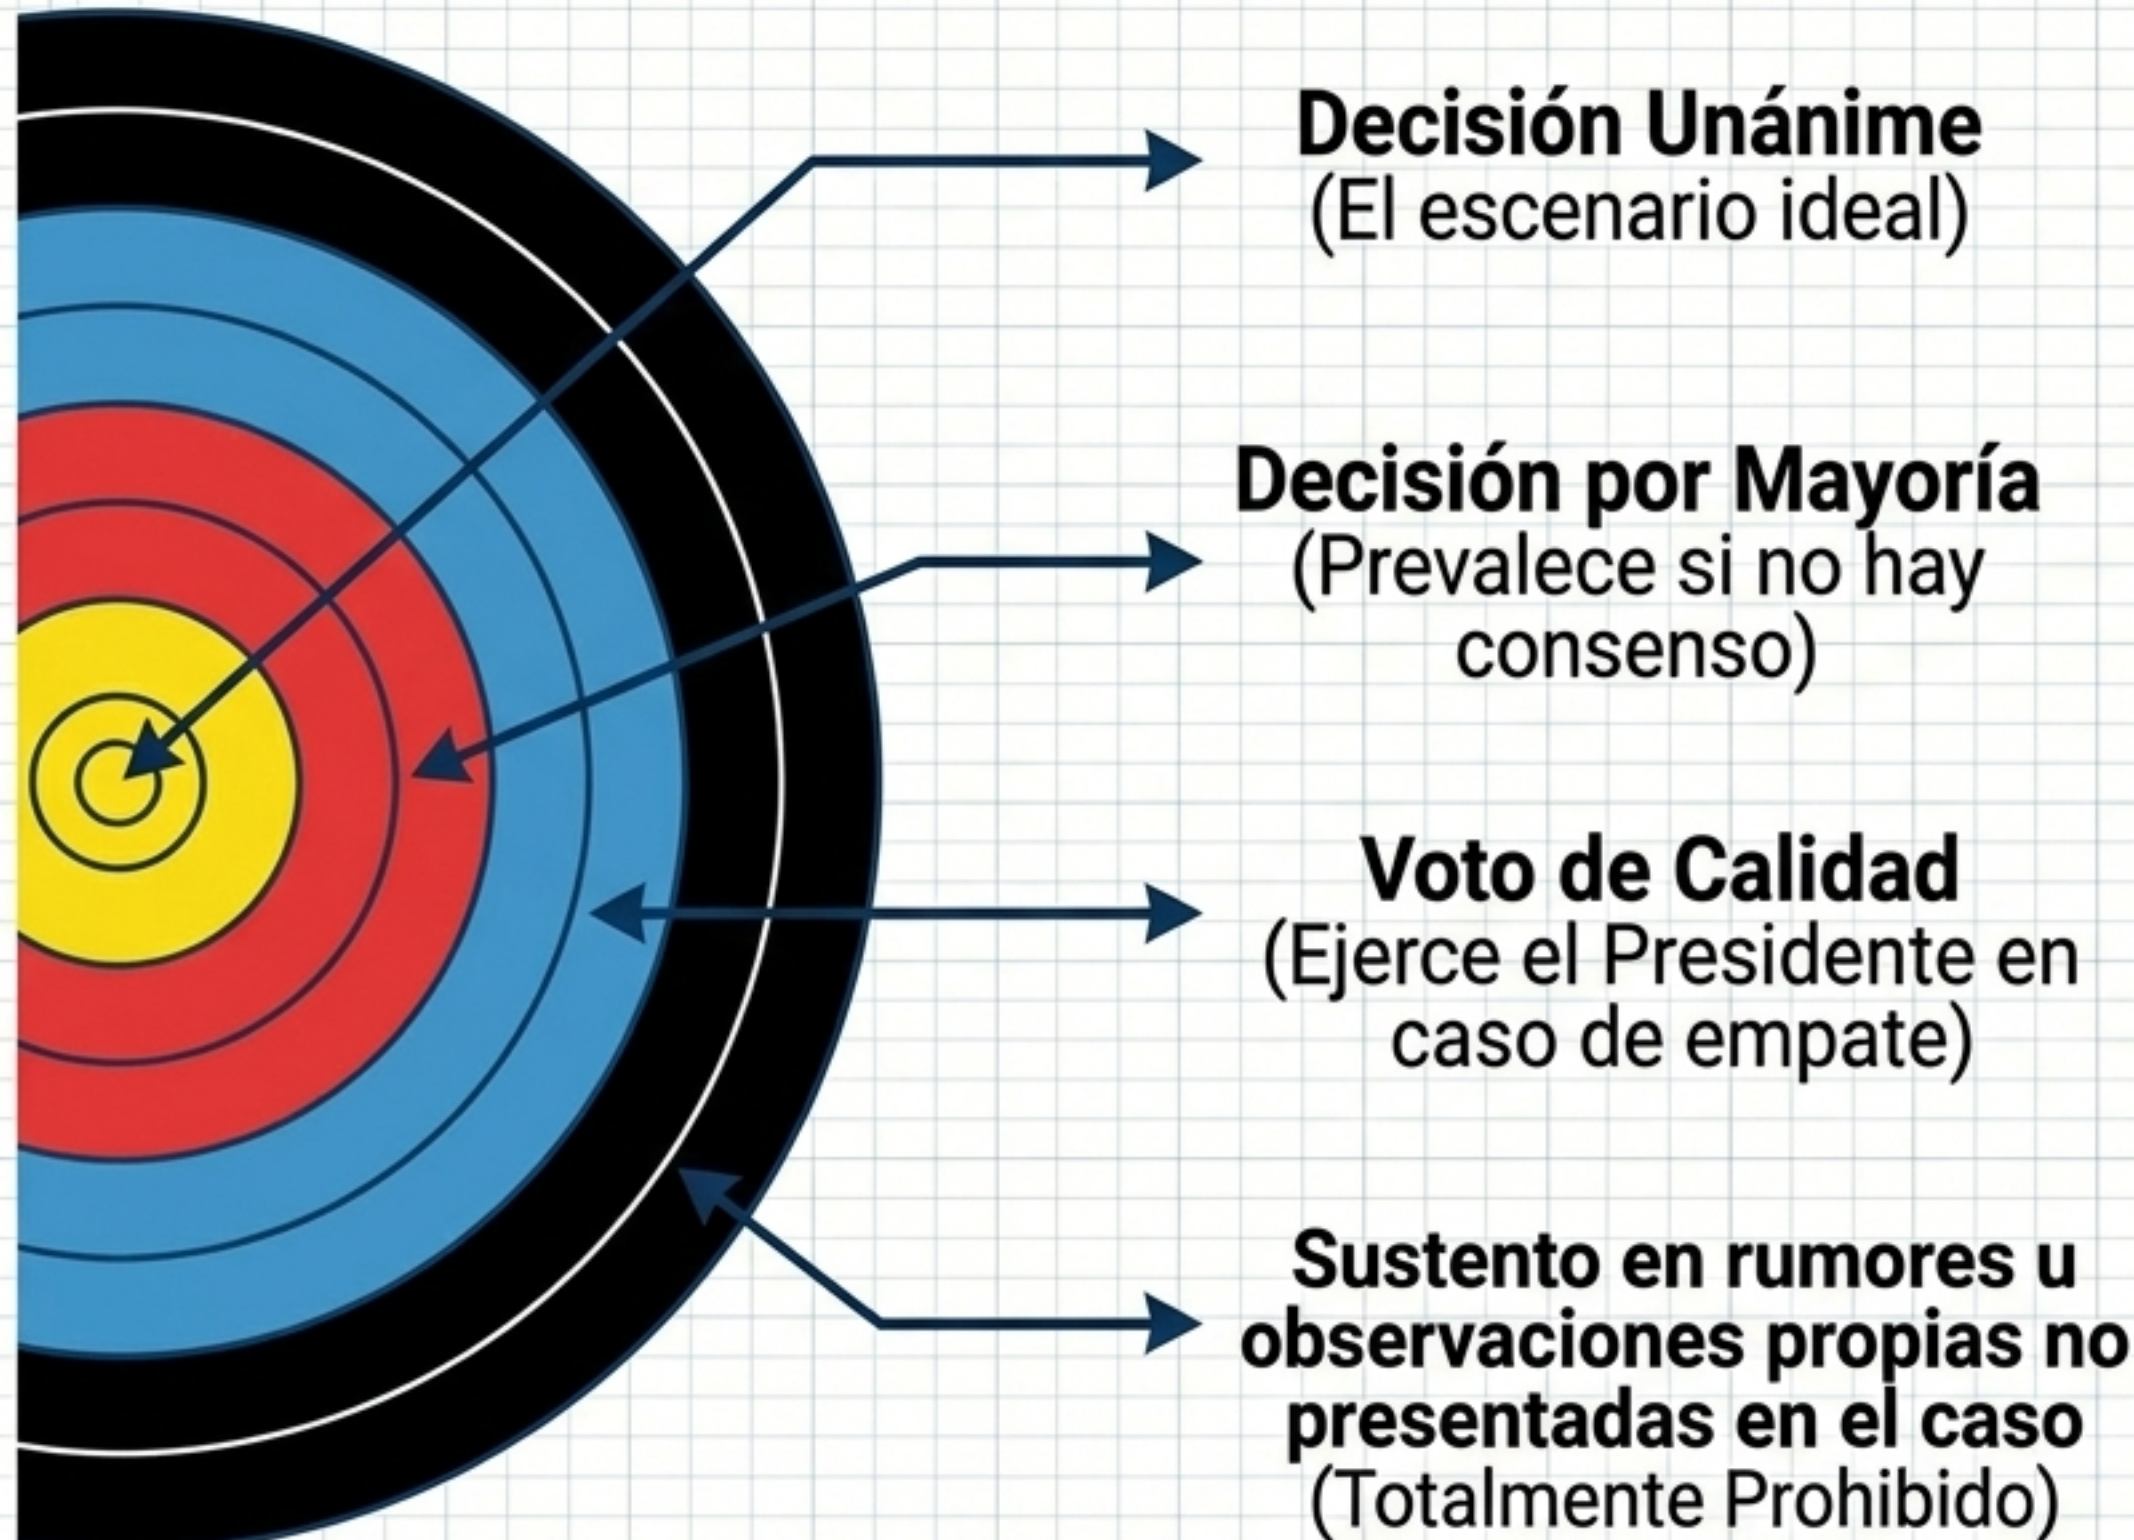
Decisión Unánime
(El escenario ideal)

Decisión por Mayoría
(Prevalece si no hay consenso)

Voto de Calidad
(Ejerce el Presidente en caso de empate)

Sustento en rumores u observaciones propias no presentadas en el caso
(Totalmente Prohibido)